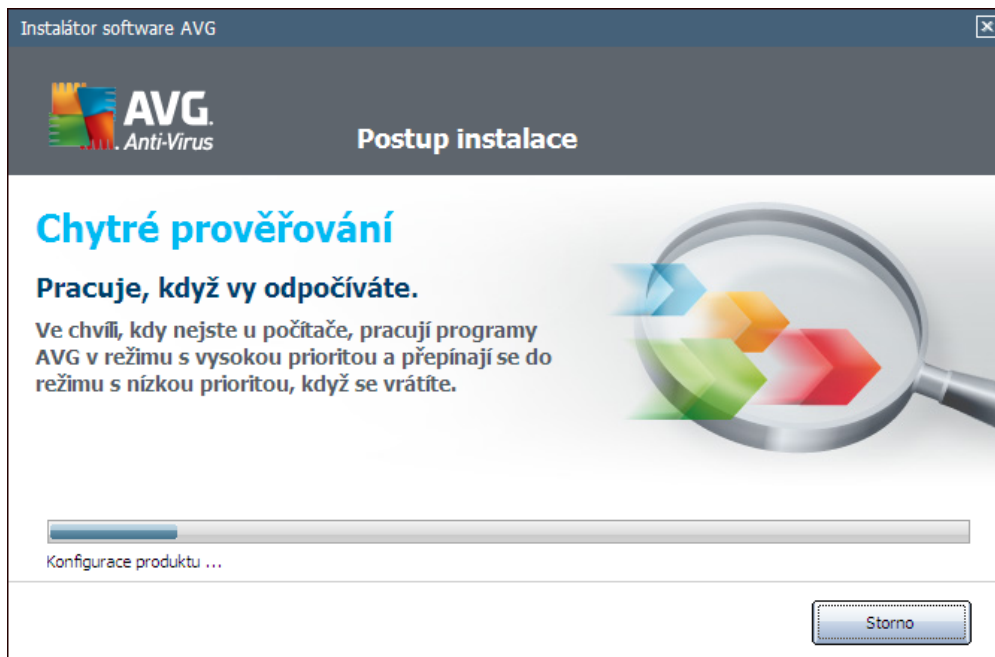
Instalátor software AVG

AVG. Anti-Virus

Postup instalace

Chytré prověřování

Pracuje, když vy odpočíváte.

Ve chvíli, kdy nejste u počítače, pracují programy AVG v režimu s vysokou prioritou a přepínají se do režimu s nízkou prioritou, když se vrátíte.

Konfigurace produktu ...

Storno